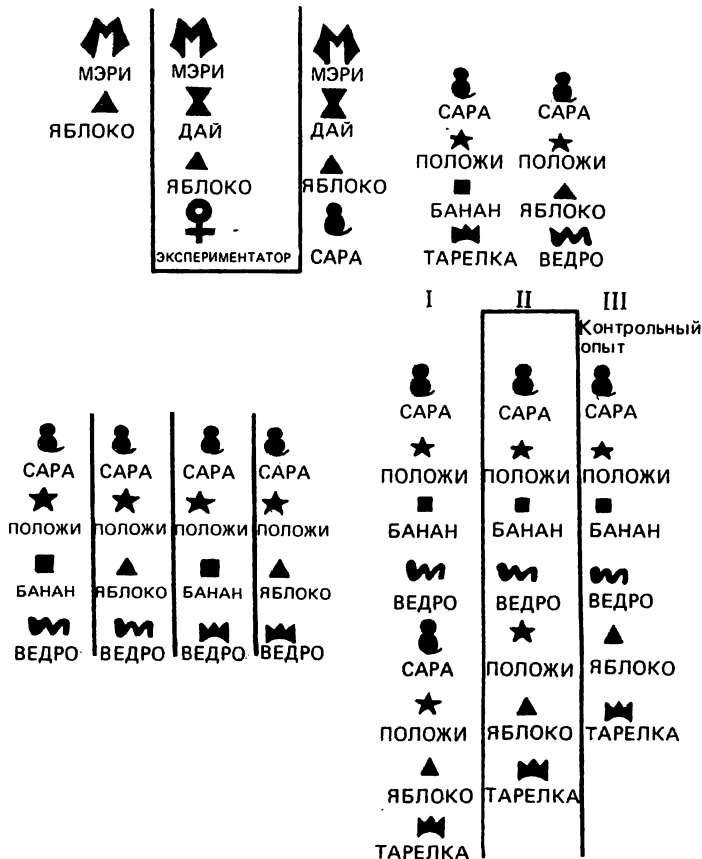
МЭРИ
ЯБЛОКО

МЭРИ
ДАЙ
ЯБЛОКО
ЭКСПЕРИМЕНТАТОР

МЭРИ
ДАЙ
ЯБЛОКО
САРА

САРА
ПОЛОЖИ
БАНАН
ТАРЕЛКА

САРА
ПОЛОЖИ
ЯБЛОКО
ВЕДРО

САРА
положи
БАНАН
ВЕДРО

САРА
положи
ЯБЛОКО
ВЕДРО

САРА
положи
БАНАН
ВЕДРО

САРА
положи
ЯБЛОКО
ВЕДРО

I
САРА
ПОЛОЖИ
БАНАН
ВЕДРО
САРА
ПОЛОЖИ
ЯБЛОКО
ТАРЕЛКА

II
САРА
ПОЛОЖИ
БАНАН
ВЕДРО
ПОЛОЖИ
ЯБЛОКО
ТАРЕЛКА

III
Контрольный опыт
САРА
ПОЛОЖИ
БАНАН
ВЕДРО
ЯБЛОКО
ТАРЕЛКА